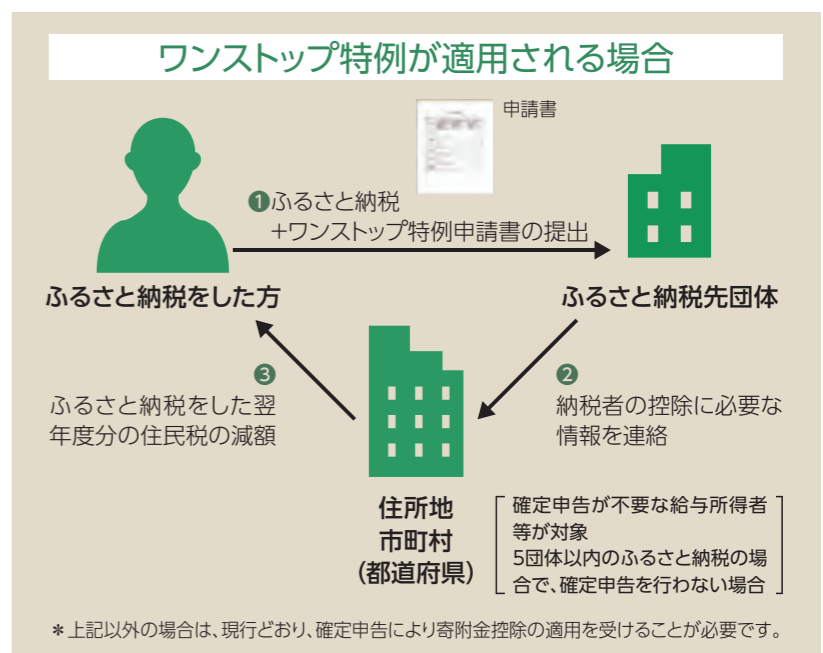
ワンストップ特例が適用される場合

申請書

❶ふるさと納税
+ワンストップ特例申請書の提出

ふるさと納税をした方

ふるさと納税先団体

❸
ふるさと納税をした翌年度分の住民税の減額

❷
納税者の控除に必要な情報を連絡

住所地
市町村
(都道府県)

確定申告が不要な給与所得者等が対象
5団体以内のふるさと納税の場合で、確定申告を行わない場合

＊上記以外の場合は、現行どおり、確定申告により寄附金控除の適用を受けることが必要です。